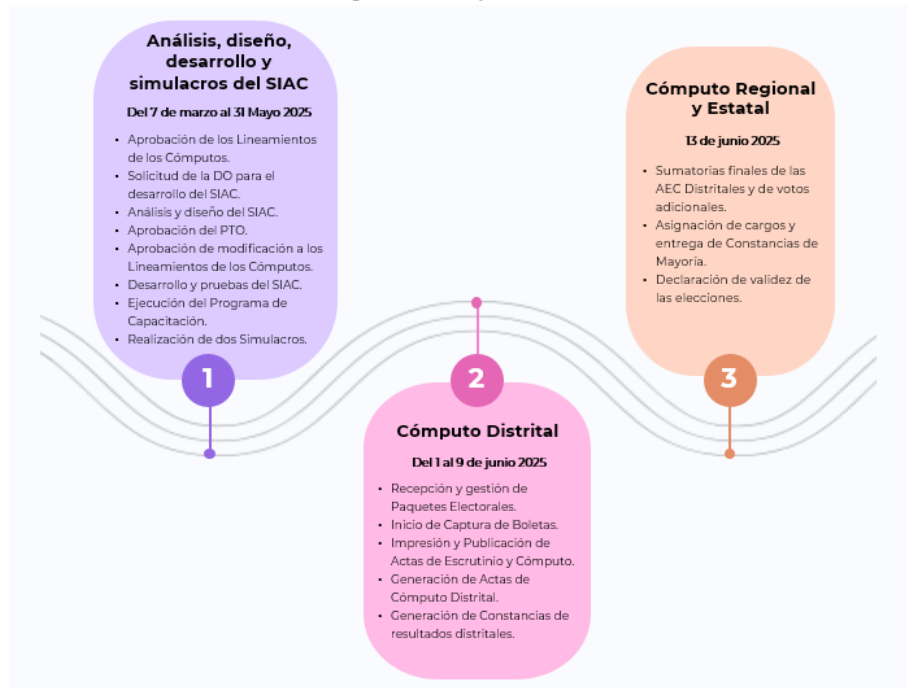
1

Análisis, diseño, desarrollo y simulacros del SIAC

Del 7 de marzo al 31 Mayo 2025

- Aprobación de los Lineamientos de los Cómputos.
- Solicitud de la DO para el desarrollo del SIAC.
- Análisis y diseño del SIAC.
- Aprobación del PTO.
- Aprobación de modificación a los Lineamientos de los Cómputos.
- Desarrollo y pruebas del SIAC.
- Ejecución del Programa de Capacitación.
- Realización de dos Simulacros.

2

Cómputo Distrital

Del 1 al 9 de junio 2025

- Recepción y gestión de Paquetes Electorales.
- Inicio de Captura de Boletas.
- Impresión y Publicación de Actas de Escrutinio y Cómputo.
- Generación de Actas de Cómputo Distrital.
- Generación de Constancias de resultados distritales.

3

Cómputo Regional y Estatal

13 de junio 2025

- Sumatorias finales de las AEC Distritales y de votos adicionales.
- Asignación de cargos y entrega de Constancias de Mayoría.
- Declaración de validez de las elecciones.